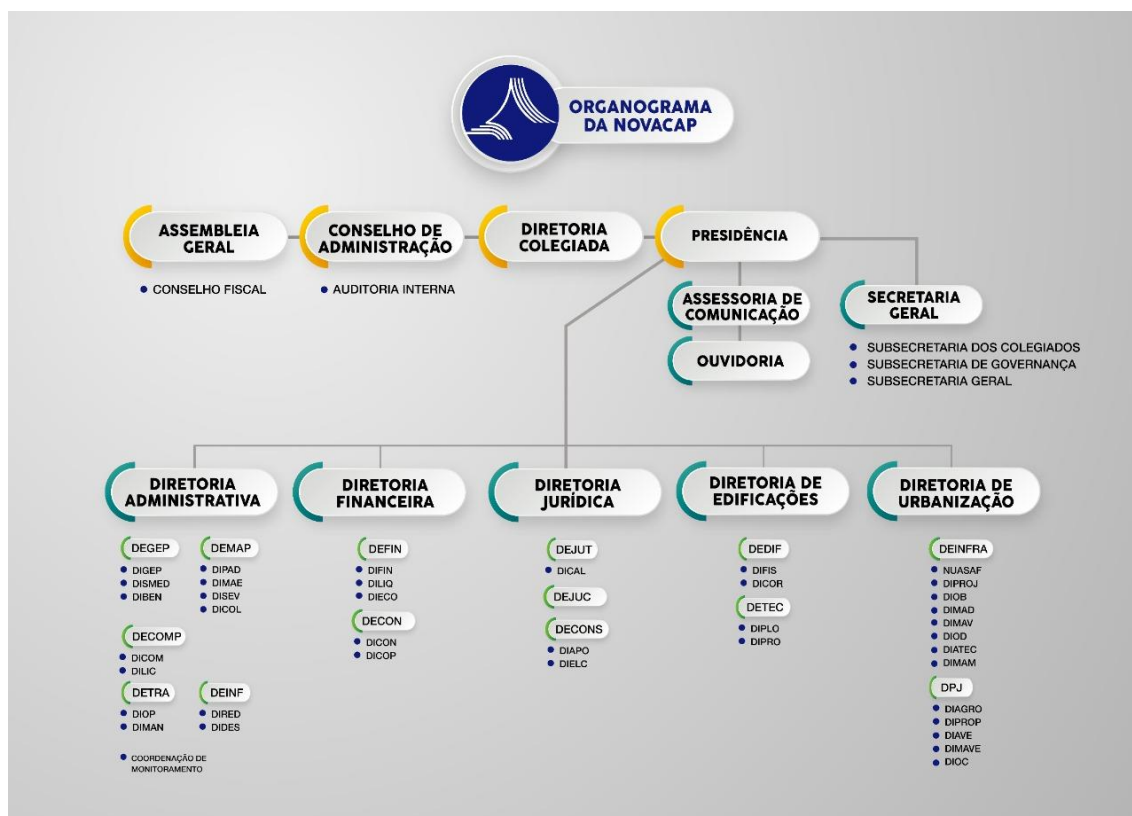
ORGANOGRAMA DA NOVACAP

ASSEMBLEIA GERAL
• CONSELHO FISCAL

CONSELHO DE ADMINISTRAÇÃO
• AUDITORIA INTERNA

DIRETORIA COLEGIADA

PRESIDÊNCIA

ASSESSORIA DE COMUNICAÇÃO

OUVIDORIA

SECRETARIA GERAL
• SUBSECRETARIA DOS COLEGIADOS
• SUBSECRETARIA DE GOVERNANÇA
• SUBSECRETARIA GERAL

DIRETORIA ADMINISTRATIVA
DEGEP
• DIGEP
• DISMED
• DIBEN
DEMAP
• DIPAD
• DIMAE
• DISEV
• DICOL
DECOMP
• DICOM
• DILIC
DETRA
• DIOP
• DIMAN
DEINF
• DIRED
• DIDES
• COORDENAÇÃO DE MONITORAMENTO

DIRETORIA FINANCEIRA
DEFIN
• DIFIN
• DILIQ
• DIECO
DECON
• DICON
• DICOP

DIRETORIA JURÍDICA
DEJUT
• DICAL
DEJUC
DECONS
• DIAPO
• DIELC

DIRETORIA DE EDIFICAÇÕES
DEDIF
• DIFIS
• DICOR
DETEC
• DIPLO
• DIPRO

DIRETORIA DE URBANIZAÇÃO
DEINFRA
• NUASAF
• DIPROJ
• DIOB
• DIMAD
• DIMAV
• DIOD
• DIATEC
• DIMAM
DPJ
• DIAGRO
• DIPROP
• DIAVE
• DIMAVE
• DIOC